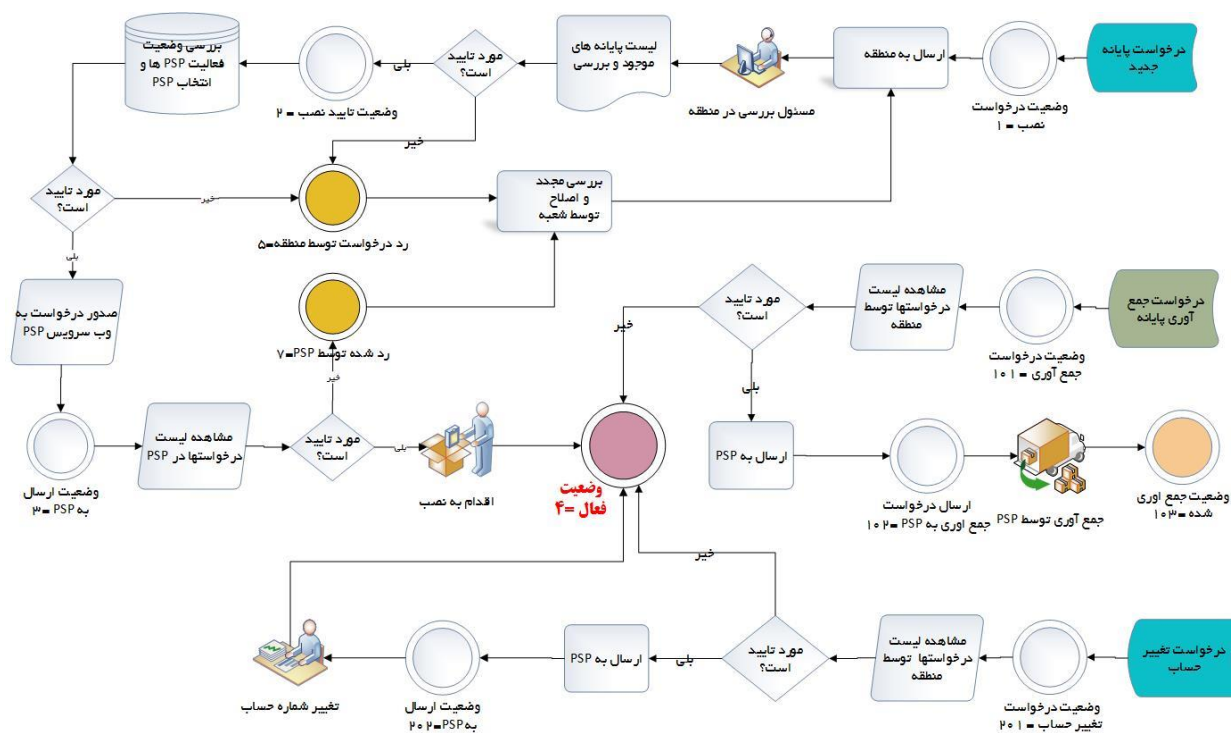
درخواست پایانه جدید

وضعیت درخواست نصب = ۱

ارسال به منطقه

مسئول بررسی در منطقه

لیست پایانه های موجود و بررسی

مورد تایید است؟

بلی

وضعیت تایید نصب = ۲

بررسی وضعیت فعالیت PSP ها و انتخاب PSP

خیر

مورد تایید است؟

خیر

رد درخواست توسط منطقه=۵

بررسی مجدد و اصلاح توسط شعبه

بلی

صدور درخواست به وب سرویس PSP

رد شده توسط PSP =۷

خیر

وضعیت ارسال به PSP =۳

مشاهده لیست درخواستها در PSP

مورد تایید است؟

بلی

اقدام به نصب

وضعیت فعال =۴

خیر

مورد تایید است؟

مشاهده لیست درخواستها توسط منطقه

وضعیت درخواست جمع آوری = ۱۰۱

درخواست جمع آوری پایانه

بلی

ارسال به PSP

ارسال درخواست جمع آوری به PSP =۱۰۲

جمع آوری توسط PSP

وضعیت جمع آوری شده =۱۰۳

خیر

درخواست تغییر حساب

وضعیت درخواست تغییر حساب = ۲۰۱

مشاهده لیست درخواستها توسط منطقه

مورد تایید است؟

بلی

ارسال به PSP

وضعیت ارسال به PSP=۲۰۲

تغییر شماره حساب